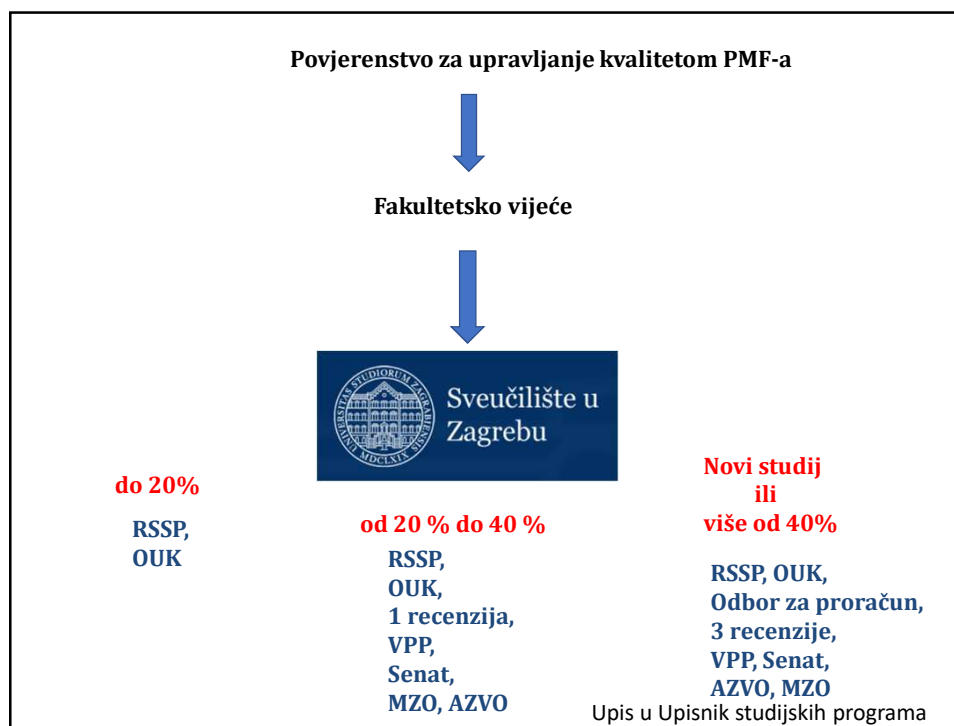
Povjerenstvo za upravljanje kvalitetom PMF-a

Fakultetsko vijeće

UNIVERSITAS STUDIORUM ZAGRABIENSIS MDCLXIX

Sveučilište u Zagrebu

do 20%

RSSP, OUK

od 20 % do 40 %

RSSP, OUK, 1 recenzija, VPP, Senat, MZO, AZVO

Novi studij ili više od 40%

RSSP, OUK, Odbor za proračun, 3 recenzije, VPP, Senat, AZVO, MZO

Upis u Upisnik studijskih programa